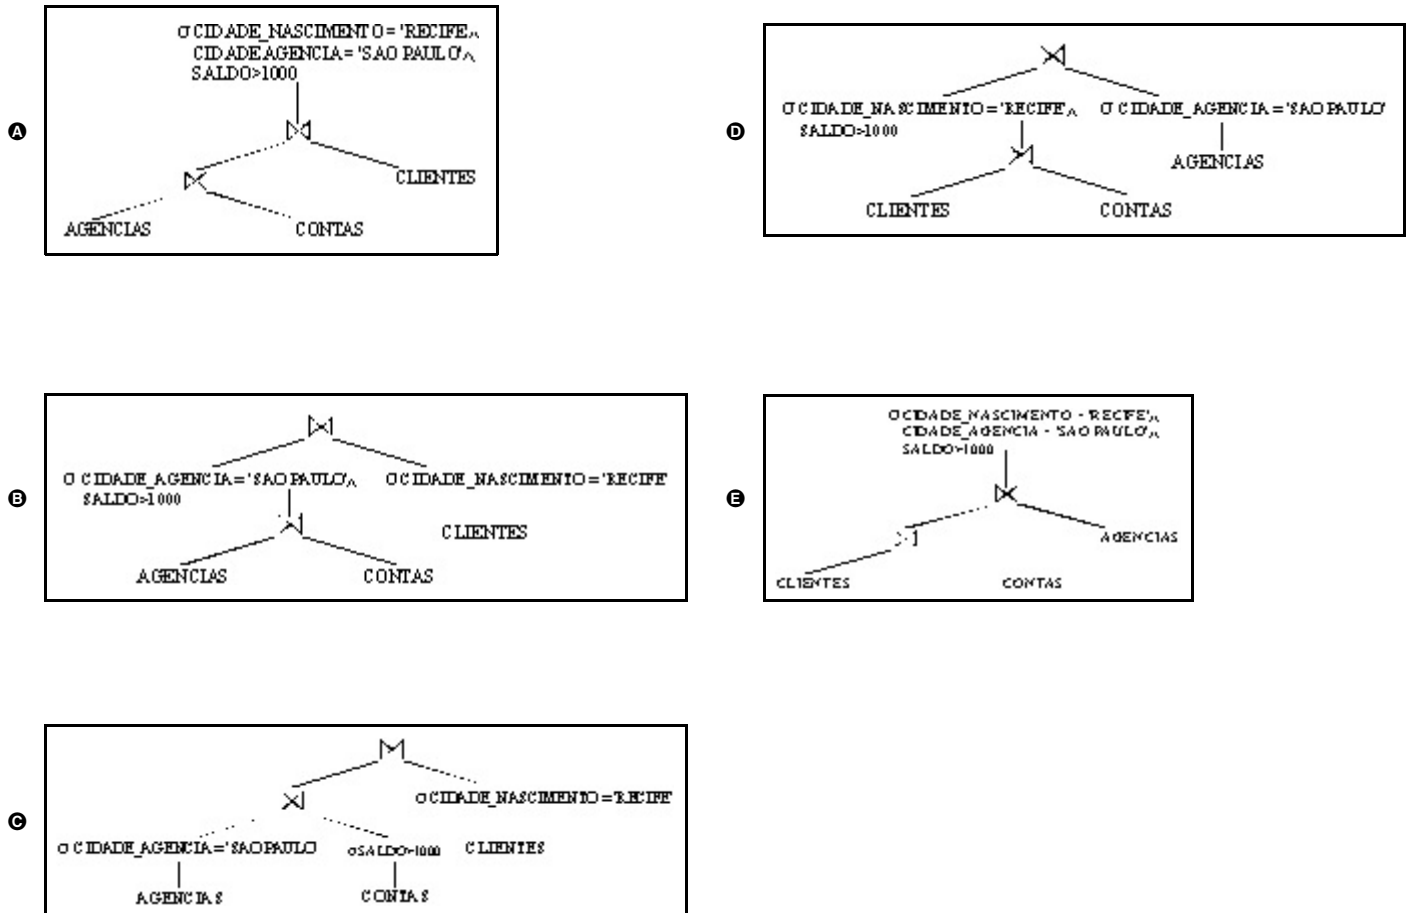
A

$\sigma$ CIDADE_NASCIMENTO = 'RECIFE'$\wedge$ CIDADE AGENCIA = 'SAO PAULO'$\wedge$ SALDO>1000

$\bowtie$

$\bowtie$

CLIENTES

AGENCIAS

CONTAS

D

$\bowtie$

$\sigma$ CIDADE_NASCIMENTO = 'RECIFE'$\wedge$ SALDO>1000

$\sigma$ CIDADE_AGENCIA = 'SAO PAULO'

$\bowtie$

AGENCIAS

CLIENTES

CONTAS

B

$\bowtie$

$\sigma$ CIDADE_AGENCIA = 'SAO PAULO'$\wedge$ SALDO>1000

$\sigma$ CIDADE_NASCIMENTO = 'RECIFE'

$\bowtie$

CLIENTES

AGENCIAS

CONTAS

E

$\sigma$ CIDADE_NASCIMENTO = 'RECIFE'$\wedge$ CIDADE_AGENCIA = 'SAO PAULO'$\wedge$ SALDO>1000

$\bowtie$

$\bowtie$

AGENCIAS

CLIENTES

CONTAS

C

$\bowtie$

$\bowtie$

$\sigma$ CIDADE_NASCIMENTO = 'RECIFE'

$\sigma$ CIDADE_AGENCIA = 'SAO PAULO'

$\sigma$ SALDO>1000

CLIENTES

AGENCIAS

CONTAS